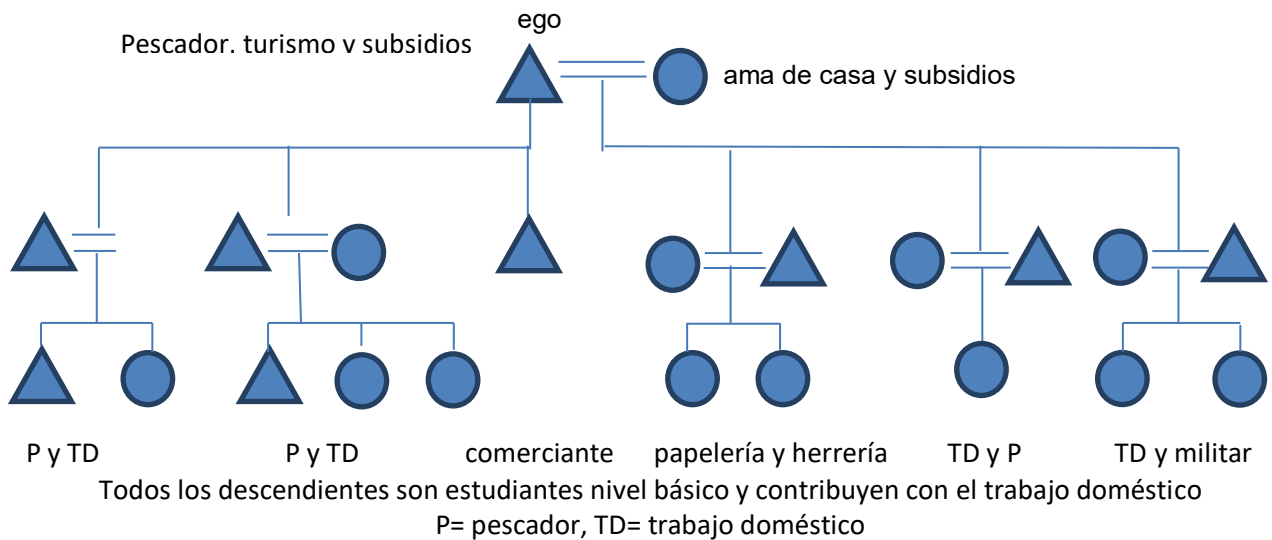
ego

Pescador. turismo v subsidios

ama de casa y subsidios

P y TD

P y TD

comerciante

papelería y herrería

TD y P

TD y militar

Todos los descendientes son estudiantes nivel básico y contribuyen con el trabajo doméstico
P= pescador, TD= trabajo doméstico